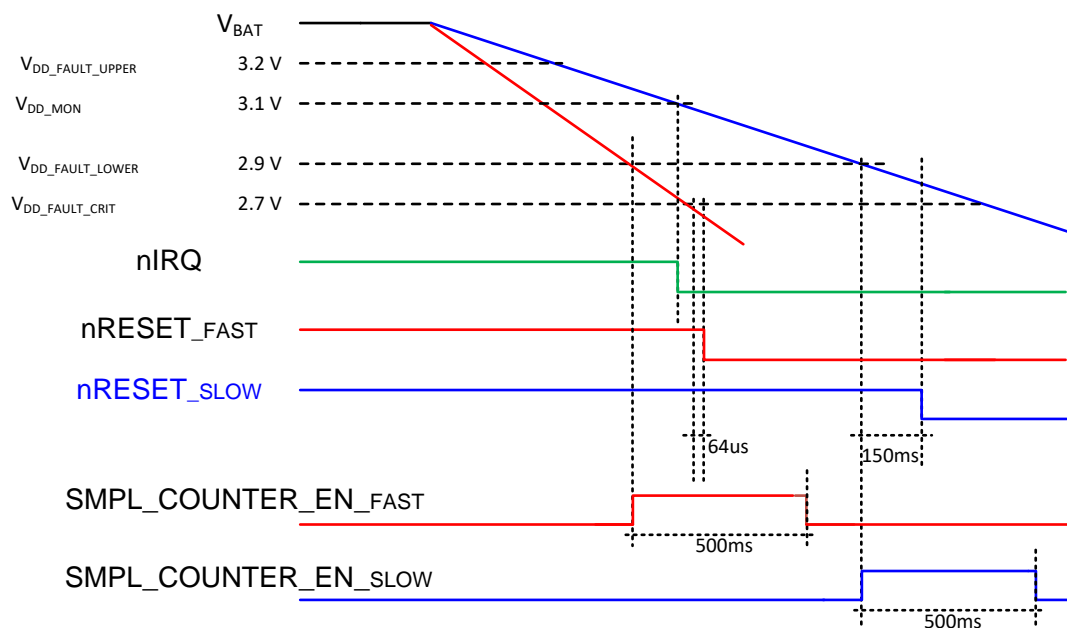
$V_{BAT}$

$V_{DD\_FAULT\_UPPER}$ 3.2 V

$V_{DD\_MON}$ 3.1 V

$V_{DD\_FAULT\_LOWER}$ 2.9 V

$V_{DD\_FAULT\_CRIT}$ 2.7 V

nIRQ

nRESET_FAST

nRESET_SLOW

64us

150ms

SMPL_COUNTER_EN_FAST

500ms

SMPL_COUNTER_EN_SLOW

500ms